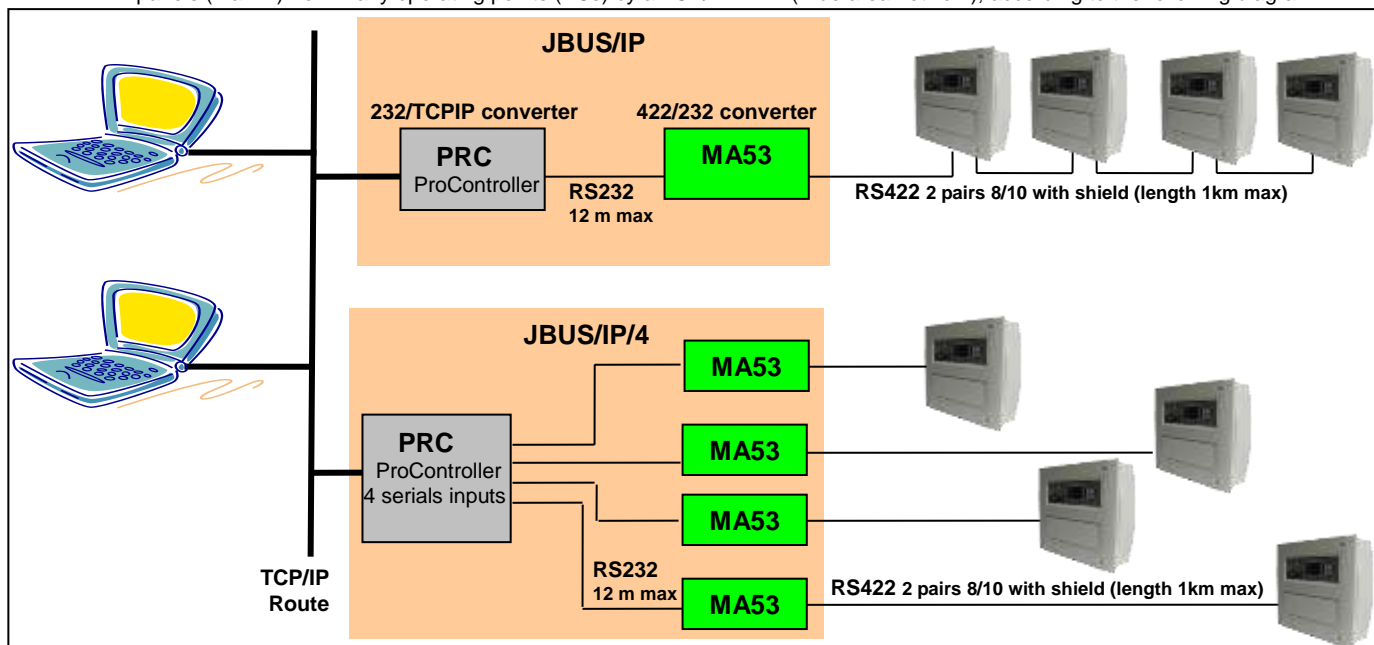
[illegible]

JBUS/IP

232/TCPIP converter

422/232 converter

PRC
ProController

MA53

RS232
12 m max

RS422 2 pairs 8/10 with shield (length 1km max)

JBUS/IP/4

MA53

PRC
ProController
4 serials inputs

MA53

MA53

RS232
12 m max

MA53

RS422 2 pairs 8/10 with shield (length 1km max)

TCP/IP
Route